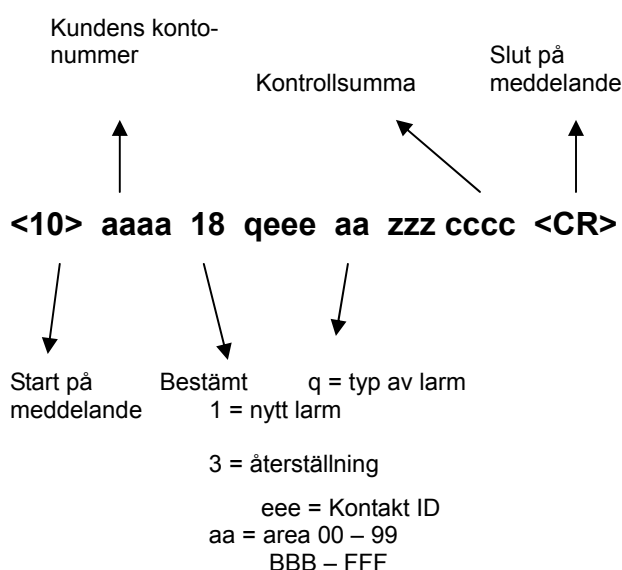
Kundens kontonummer

Kontrollsumma

Slut på meddelande

<10> aaaa 18 qeee aa zzz cccc <CR>

Start på meddelande

Bestämt

q = typ av larm

1 = nytt larm

3 = återställning

eee = Kontakt ID

aa = area 00 – 99

BBB – FFF